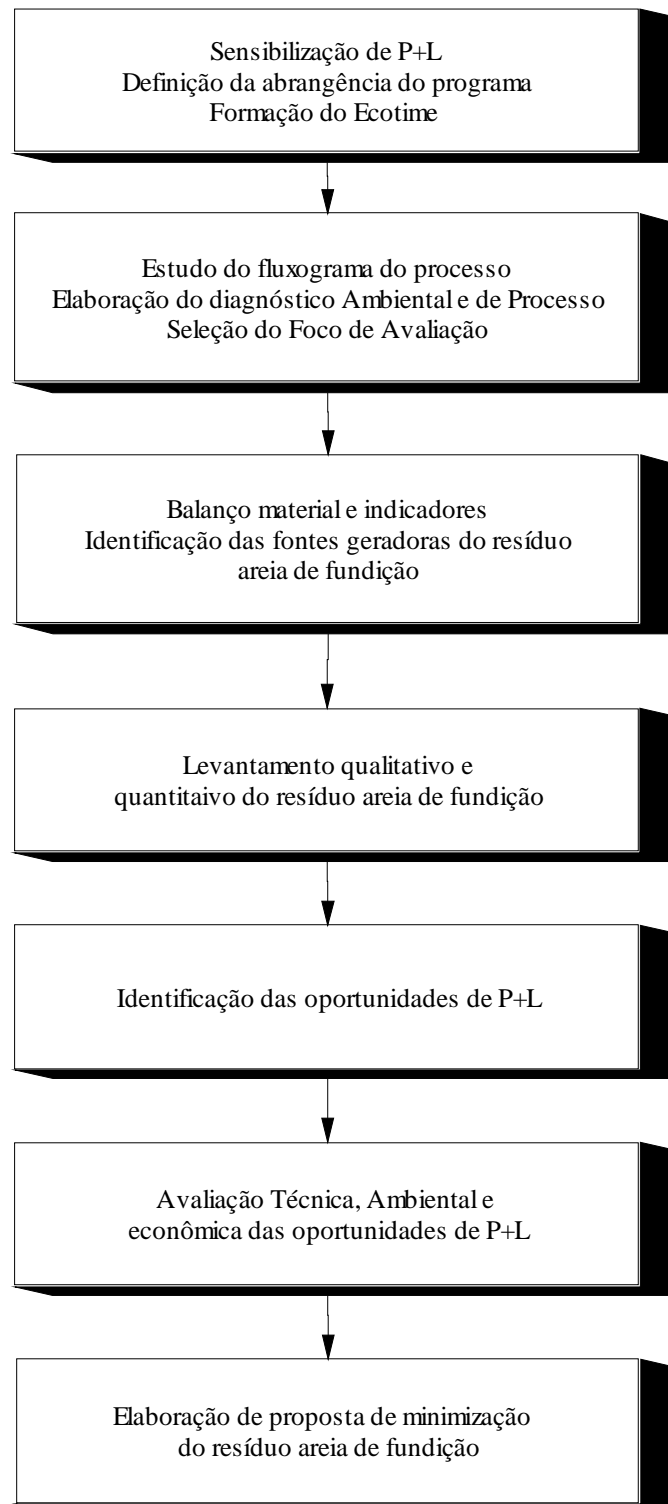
Sensibilização de P+L
Definição da abrangência do programa
Formação do Ecotime

Estudo do fluxograma do processo
Elaboração do diagnóstico Ambiental e de Processo
Seleção do Foco de Avaliação

Balanço material e indicadores
Identificação das fontes geradoras do resíduo areia de fundição

Levantamento qualitativo e quantitaivo do resíduo areia de fundição

Identificação das oportunidades de P+L

Avaliação Técnica, Ambiental e econômica das oportunidades de P+L

Elaboração de proposta de minimização do resíduo areia de fundição